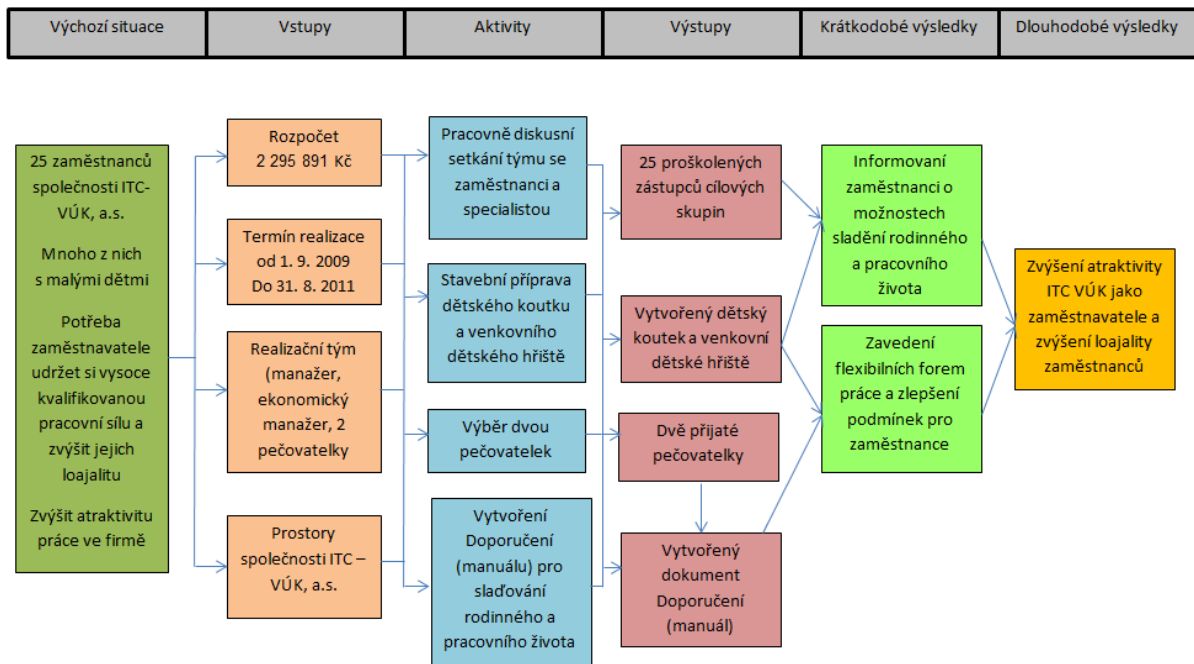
| Výchozí situace | Vstupy | Aktivity | Výstupy | Krátkodobé výsledky | Dlouhodobé výsledky |
|---|---|---|---|---|---|

25 zaměstnanců společnosti ITC-VÚK, a.s.

Mnoho z nich s malými dětmi

Potřeba zaměstnavatele udržet si vysoce kvalifikovanou pracovní sílu a zvýšit jejich loajalitu

Zvýšit atraktivitu práce ve firmě

Rozpočet 2 295 891 Kč

Termín realizace od 1. 9. 2009 Do 31. 8. 2011

Realizační tým (manažer, ekonomický manažer, 2 pečovatelky

Prostory společnosti ITC – VÚK, a.s.

Pracovně diskusní setkání týmu se zaměstnanci a specialistou

Stavební příprava dětského koutku a venkovního dětského hřiště

Výběr dvou pečovatelek

Vytvoření Doporučení (manuálu) pro slaďování rodinného a pracovního života

25 proškolených zástupců cílových skupin

Vytvořený dětský koutek a venkovní dětské hřiště

Dvě přijaté pečovatelky

Vytvořený dokument Doporučení (manuál)

Informovaní zaměstnanci o možnostech sladění rodinného a pracovního života

Zavedení flexibilních forem práce a zlepšení podmínek pro zaměstnance

Zvýšení atraktivity ITC VÚK jako zaměstnavatele a zvýšení loajality zaměstnanců